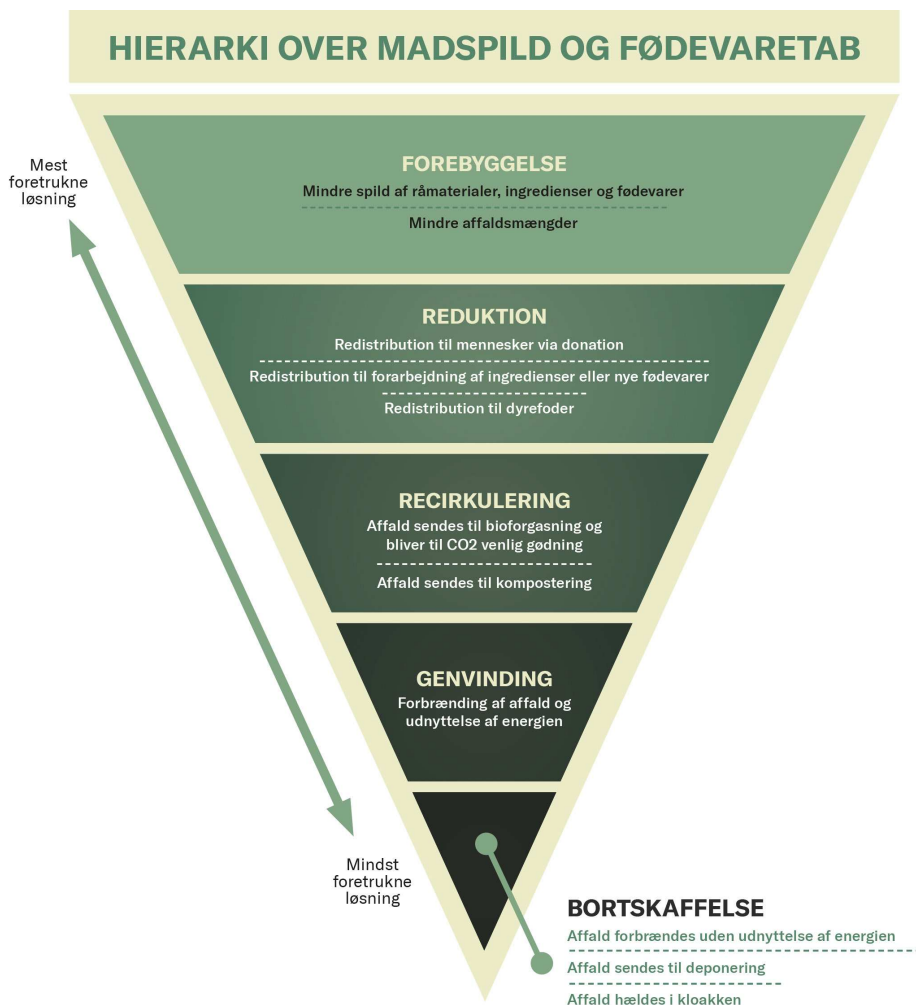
HIERARKI OVER MADSPILD OG FØDEVARETAB

Mest foretrukne løsning

FOREBYGGELSE
Mindre spild af råmaterialer, ingredienser og fødevarer
Mindre affaldsmængder

REDUKTION
Redistribution til mennesker via donation
Redistribution til forarbejdning af ingredienser eller nye fødevarer
Redistribution til dyrefoder

RECIRKULERING
Affald sendes til bioforgasning og bliver til CO2 venlig gødning
Affald sendes til kompostering

GENVINDING
Forbrænding af affald og udnyttelse af energien

Mindst foretrukne løsning

BORTSKAFFELSE
Affald forbrændes uden udnyttelse af energien
Affald sendes til deponering
Affald hældes i kloakken